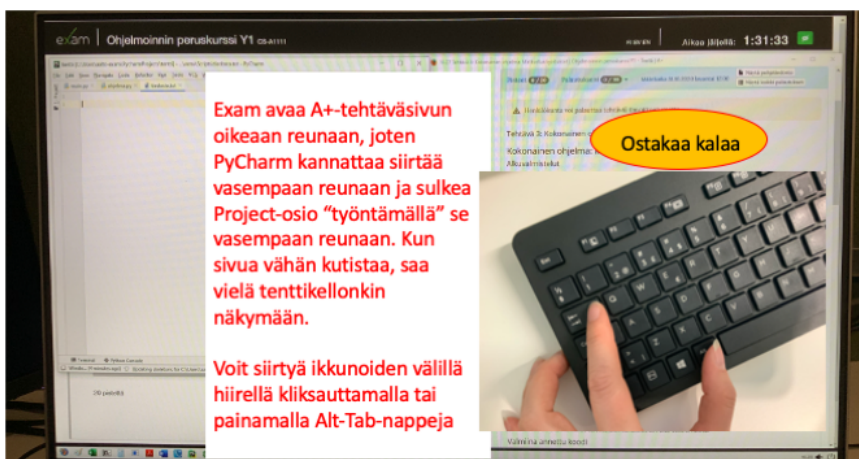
exam | Ohjelmoinnin peruskurssi Y1 CS-A1111

Aikaa jäljellä: 1:31:33

Exam avaa A+-tehtäväsivun oikeaan reunaan, joten PyCharm kannattaa siirtää vasempaan reunaan ja sulkea Project-osio "työntämällä" se vasempaan reunaan. Kun sivua vähän kutistaa, saa vielä tenttikellonkin näkymään.

Voit siirtyä ikkunoiden välillä hiirellä kliksauttamalla tai painamalla Alt-Tab-nappeja

Ostakaa kalaa

Tehtävä 3: Kokonainen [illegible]

Kokonainen ohjelma: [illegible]

Alkuvalmistelut

Viimeisin annettu koodi